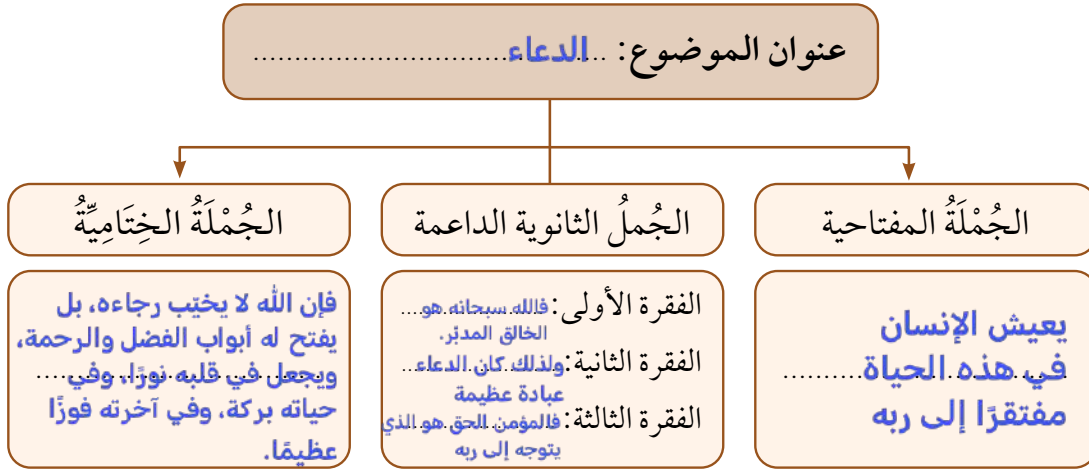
عنوان الموضوع: ...الدعاء...............................

الجُمْلَةُ المفتاحية

يعيش الإنسان في هذه الحياة مفتقرًا إلى ربه

الجُملُ الثانوية الداعمة

الفقرة الأولى: فالله سبحانه هو الخالق المدبّر.

الفقرة الثانية: ولذلك كان الدعاء عبادة عظيمة

الفقرة الثالثة: فالمؤمن الحق هو الذي يتوجه إلى ربه

الجُمْلَةُ الخِتَامِيَّةُ

فإن الله لا يخيّب رجاءه، بل يفتح له أبواب الفضل والرحمة، ويجعل في قلبه نورًا، وفي حياته بركة، وفي آخرته فوزًا عظيمًا.